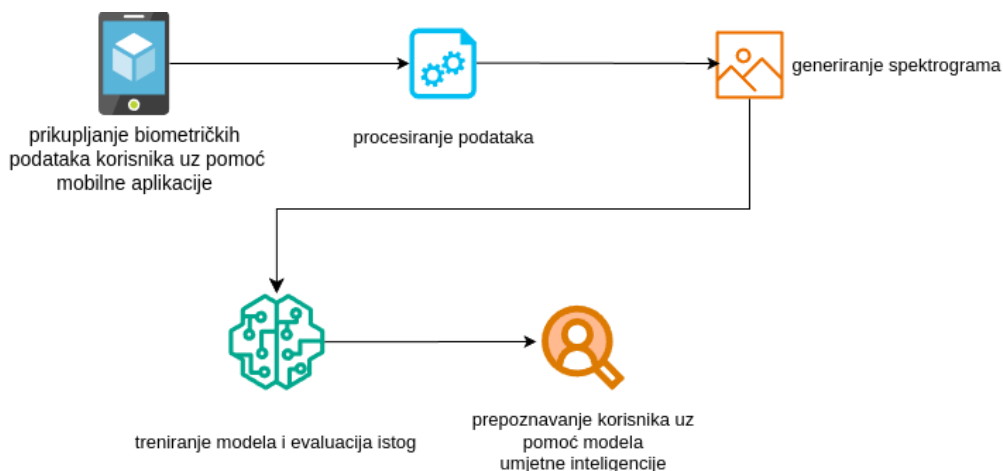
prikupljanje biometričkih podataka korisnika uz pomoć mobilne aplikacije

procesiranje podataka

generiranje spektrograma

treniranje modela i evaluacija istog

prepoznavanje korisnika uz pomoć modela umjetne inteligencije